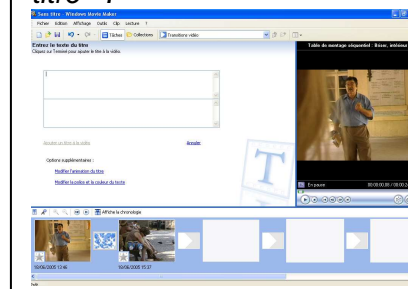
titre ?

Sans titre - Windows Movie Maker

Fichier Edition Affichage Outils Clip Lecture ?

Tâches Collections Transitions vidéo

Entrez le texte du titre

Cliquez sur Terminé pour ajouter le titre à la vidéo.

Ajouter un titre à la vidéo Annuler

Options supplémentaires :

Modifier l'animation du titre

Modifier la police et la couleur du texte

Table de montage séquentiel : Bizon, antenne

En pause 00:00:00,00 / 00:00:2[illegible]

Afficher la chronologie

10/06/2005 13:46

10/06/2005 15:37

Prêt